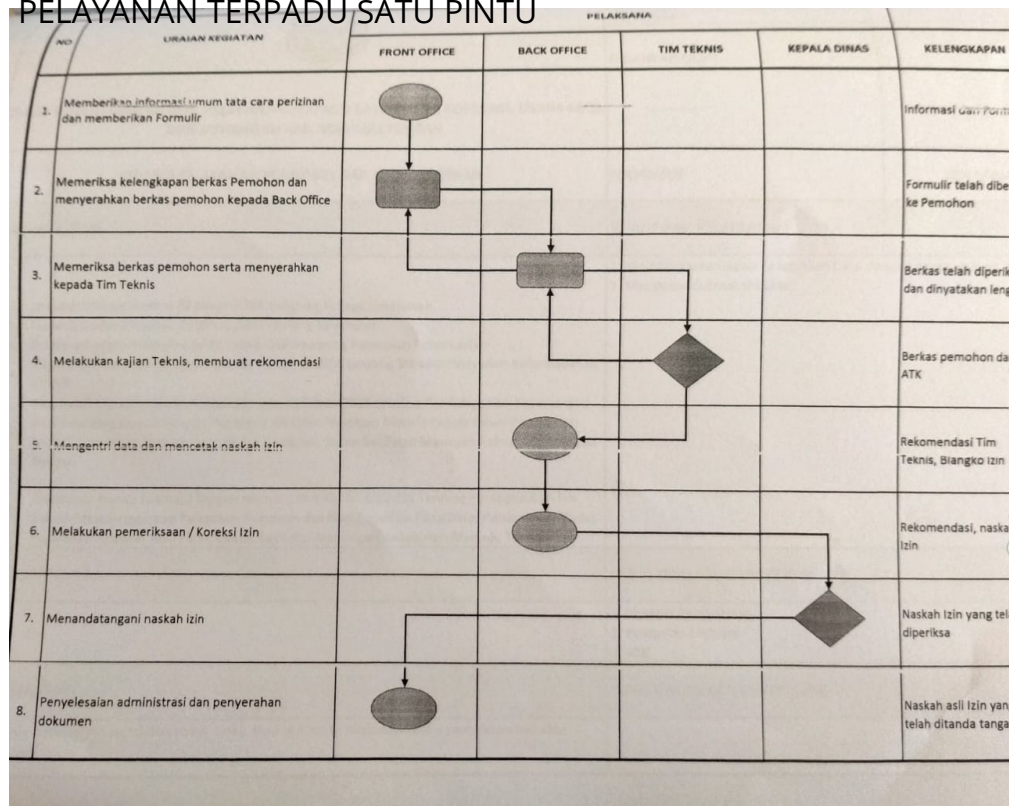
PELAYANAN TERPADU SATU PINTU

| NO | URAIAN KEGIATAN | PELAKSANA FRONT OFFICE | BACK OFFICE | TIM TEKNIS | KEPALA DINAS | KELENGKAPAN |
|---|---|---|---|---|---|---|
| 1. | Memberikan informasi umum tata cara perizinan dan memberikan Formulir | | | | | Informasi dan Form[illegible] |
| 2. | Memeriksa kelengkapan berkas Pemohon dan menyerahkan berkas pemohon kepada Back Office | | | | | Formulir telah dibe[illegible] ke Pemohon |
| 3. | Memeriksa berkas pemohon serta menyerahkan kepada Tim Teknis | | | | | Berkas telah diperik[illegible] dan dinyatakan leng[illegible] |
| 4. | Melakukan kajian Teknis, membuat rekomendasi | | | | | Berkas pemohon da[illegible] ATK |
| 5. | Mengentri data dan mencetak naskah izin | | | | | Rekomendasi Tim Teknis, Blangko Izin |
| 6. | Melakukan pemeriksaan / Koreksi Izin | | | | | Rekomendasi, naska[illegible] Izin |
| 7. | Menandatangani naskah izin | | | | | Naskah Izin yang tel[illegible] diperiksa |
| 8. | Penyelesaian administrasi dan penyerahan dokumen | | | | | Naskah asli Izin yan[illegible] telah ditanda tanga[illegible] |